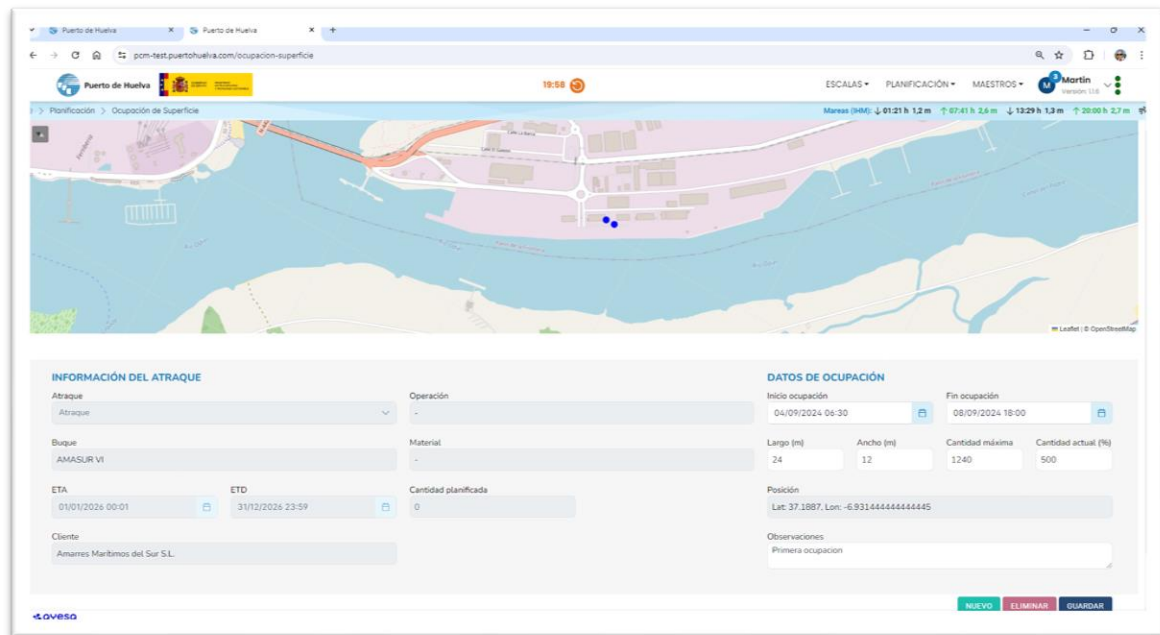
Puerto de Huelva × Puerto de Huelva × +

pcm-test.puertohuelva.com/ocupacion-superficie

Puerto de Huelva

19:58

ESCALAS ▾ PLANIFICACIÓN ▾ MAESTROS ▾ Martín Versión: 1.1.0

> Planificación > Ocupación de Superficie

Mareas (IHM): ↓ 01:21 h 1,2 m ↑ 07:41 h 2,6 m ↓ 13:29 h 1,3 m ↑ 20:00 h 2,7 m

Leaflet | © OpenStreetMap

INFORMACIÓN DEL ATRAQUE

Atraque
Atraque

Operación
-

Buque
AMASUR VI

Material
-

ETA
01/01/2026 00:01

ETD
31/12/2026 23:59

Cantidad planificada
0

Cliente
Amarres Marítimos del Sur S.L.

DATOS DE OCUPACIÓN

Inicio ocupación
04/09/2024 06:30

Fin ocupación
08/09/2024 18:00

Largo (m)
24

Ancho (m)
12

Cantidad máxima
1240

Cantidad actual (%)
500

Posición
Lat: 37.1887, Lon: -6.931444444444445

Observaciones
Primera ocupacion

NUEVO ELIMINAR GUARDAR

Loveso